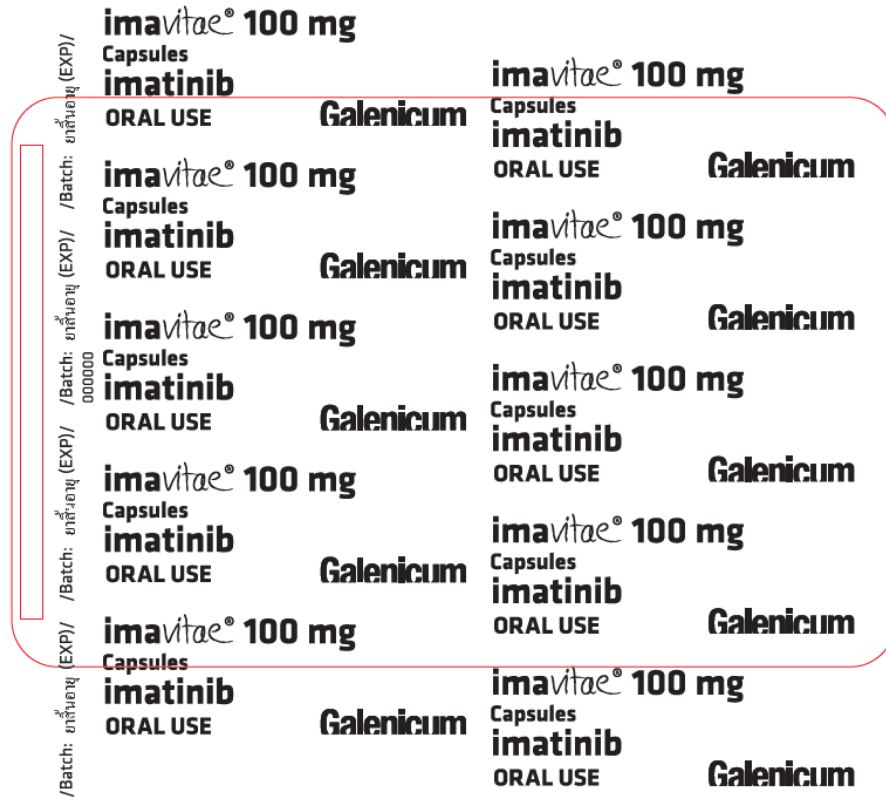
imavitae® 100 mg
Capsules
imatinib
ORAL USE Galenicum

imavitae® 100 mg
Capsules
imatinib
ORAL USE Galenicum

imavitae® 100 mg
Capsules
imatinib
ORAL USE Galenicum

imavitae® 100 mg
Capsules
imatinib
ORAL USE Galenicum

imavitae® 100 mg
Capsules
imatinib
ORAL USE Galenicum

imavitae® 100 mg
Capsules
imatinib
ORAL USE Galenicum

imavitae® 100 mg
Capsules
imatinib
ORAL USE Galenicum

imavitae® 100 mg
Capsules
imatinib
ORAL USE Galenicum

imavitae® 100 mg
Capsules
imatinib
ORAL USE Galenicum

imavitae® 100 mg
Capsules
imatinib
ORAL USE Galenicum

/Batch: ยาสิ้นอายุ (EXP)/
/Batch: ยาสิ้นอายุ (EXP)/
000000
/Batch: ยาสิ้นอายุ (EXP)/
/Batch: ยาสิ้นอายุ (EXP)/
/Batch: ยาสิ้นอายุ (EXP)/